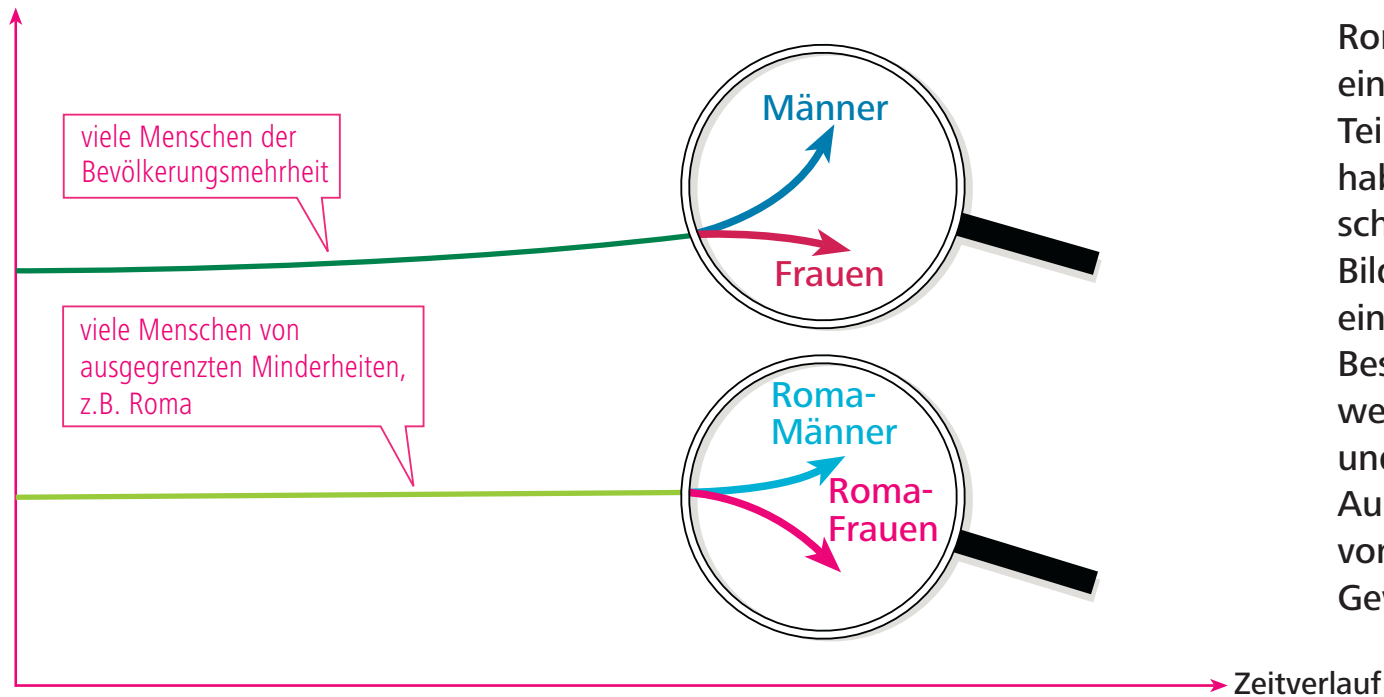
viele Menschen der Bevölkerungsmehrheit

Männer

Frauen

viele Menschen von ausgegrenzten Minderheiten, z.B. Roma

Roma-Männer

Roma-Frauen

Zeitverlauf

Ro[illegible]
ein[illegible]
Tei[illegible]
hal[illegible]
sch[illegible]
Bild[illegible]
ein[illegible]
Bes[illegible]
we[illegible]
und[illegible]
Au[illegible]
vo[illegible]
Ge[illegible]